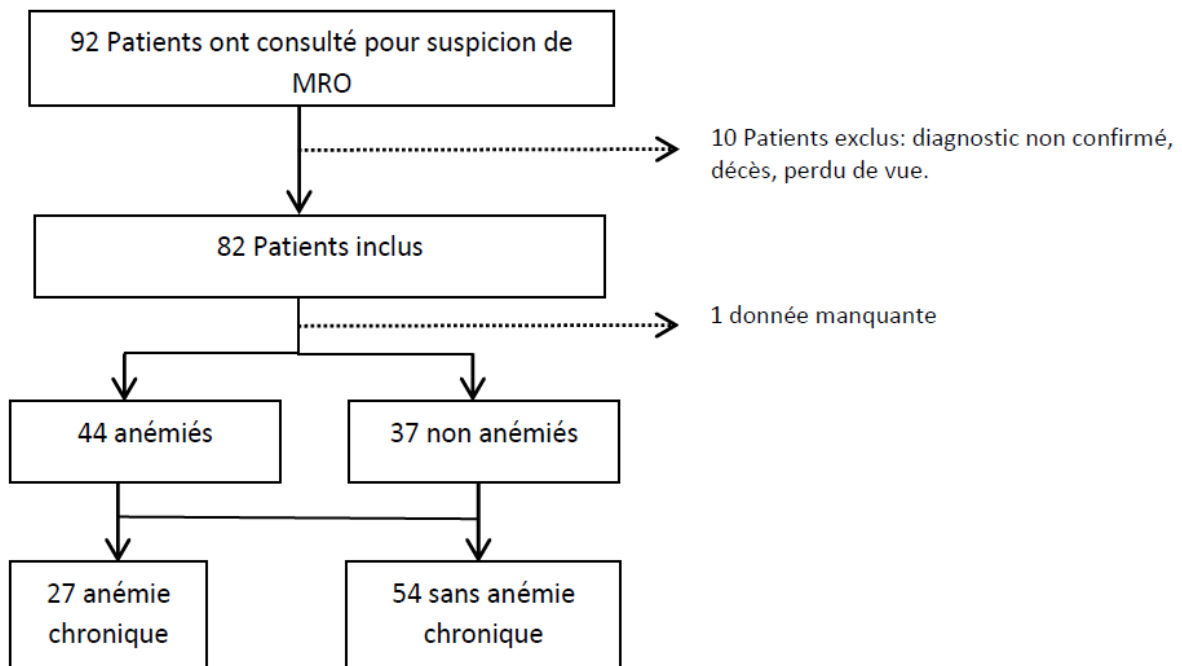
92 Patients ont consulté pour suspicion de MRO

10 Patients exclus: diagnostic non confirmé, décès, perdu de vue.

82 Patients inclus

1 donnée manquante

44 anémiés

37 non anémiés

27 anémie chronique

54 sans anémie chronique